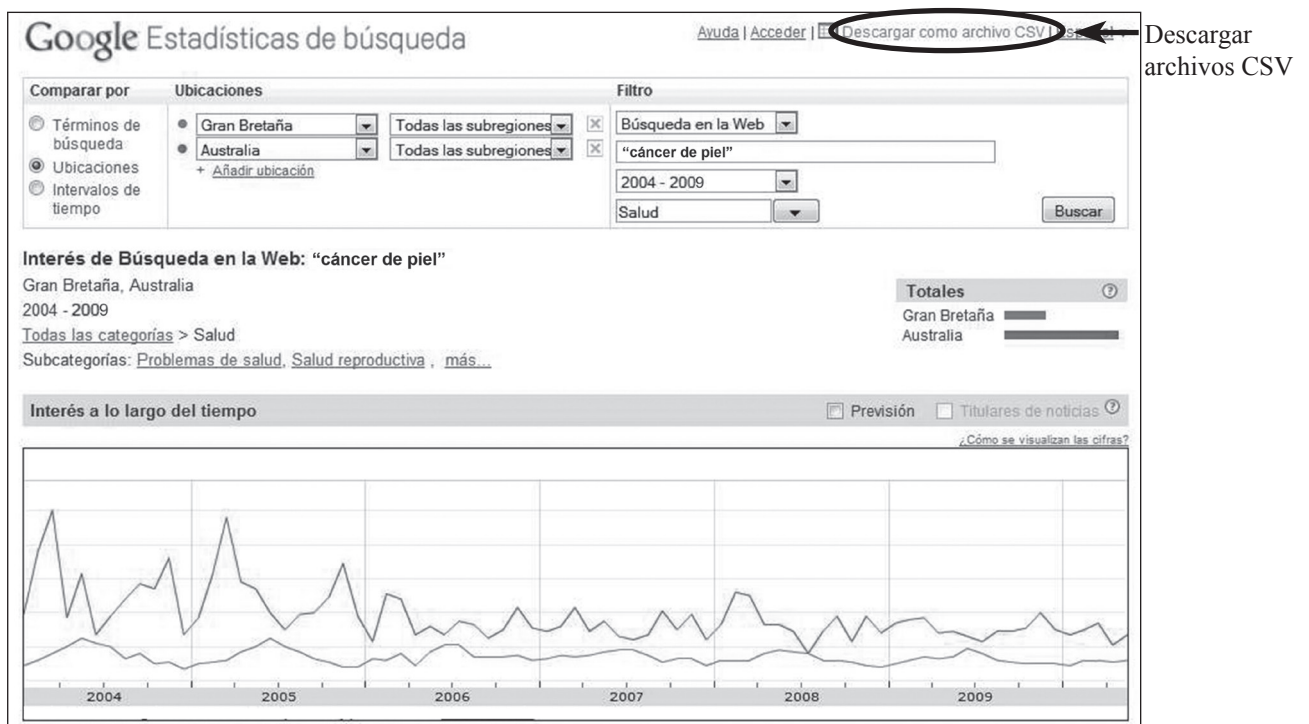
Google Estadísticas de búsqueda

Ayuda | Acceder | Descargar como archivo CSV | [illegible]

Descargar archivos CSV

| Comparar por | Ubicaciones | Filtro |
|---|---|---|
| Términos de búsqueda<br>Ubicaciones<br>Intervalos de tiempo | Gran Bretaña — Todas las subregiones<br>Australia — Todas las subregiones<br>+ Añadir ubicación | Búsqueda en la Web<br>"cáncer de piel"<br>2004 - 2009<br>Salud<br>Buscar |

Interés de Búsqueda en la Web: "cáncer de piel"

Gran Bretaña, Australia

2004 - 2009

Todas las categorías > Salud

Subcategorías: Problemas de salud, Salud reproductiva , más...

Totales
Gran Bretaña
Australia

Interés a lo largo del tiempo

Previsión

Titulares de noticias

¿Cómo se visualizan las cifras?

2004 2005 2006 2007 2008 2009